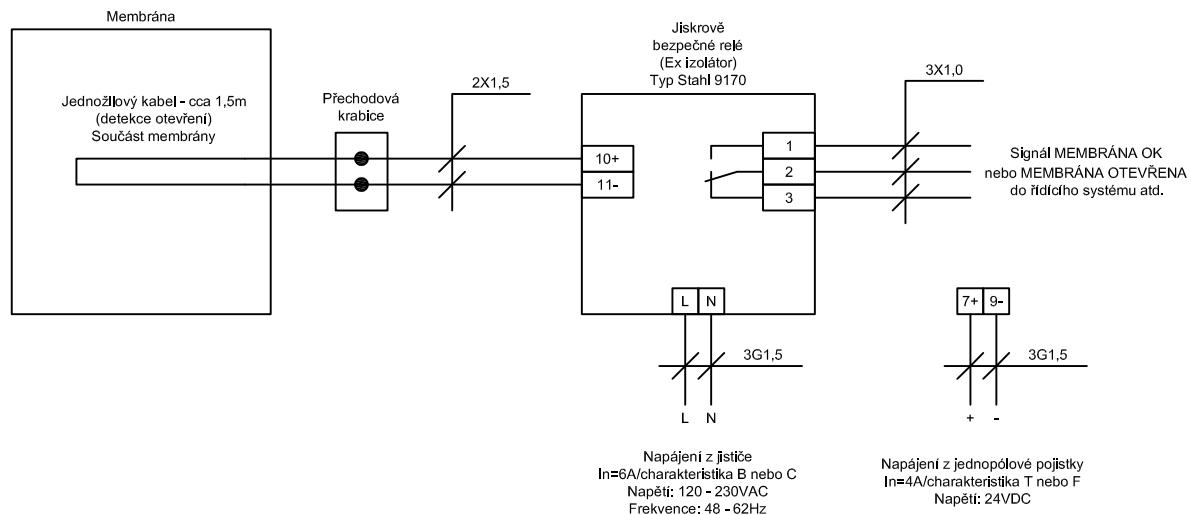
Membrána

Jednožilový kabel - cca 1,5m
(detekce otevření)
Součást membrány

Přechodová krabice

2X1,5

Jiskrově bezpečné relé
(Ex izolátor)
Typ Stahl 9170

10+
11-

1
2
3

3X1,0

Signál MEMBRÁNA OK
nebo MEMBRÁNA OTEVŘENA
do řídícího systému atd.

L N

3G1,5

L N

7+ 9-

3G1,5

+ -

Napájení z jističe
In=6A/charakteristika B nebo C
Napětí: 120 - 230VAC
Frekvence: 48 - 62Hz

Napájení z jednopólové pojistky
In=4A/charakteristika T nebo F
Napětí: 24VDC